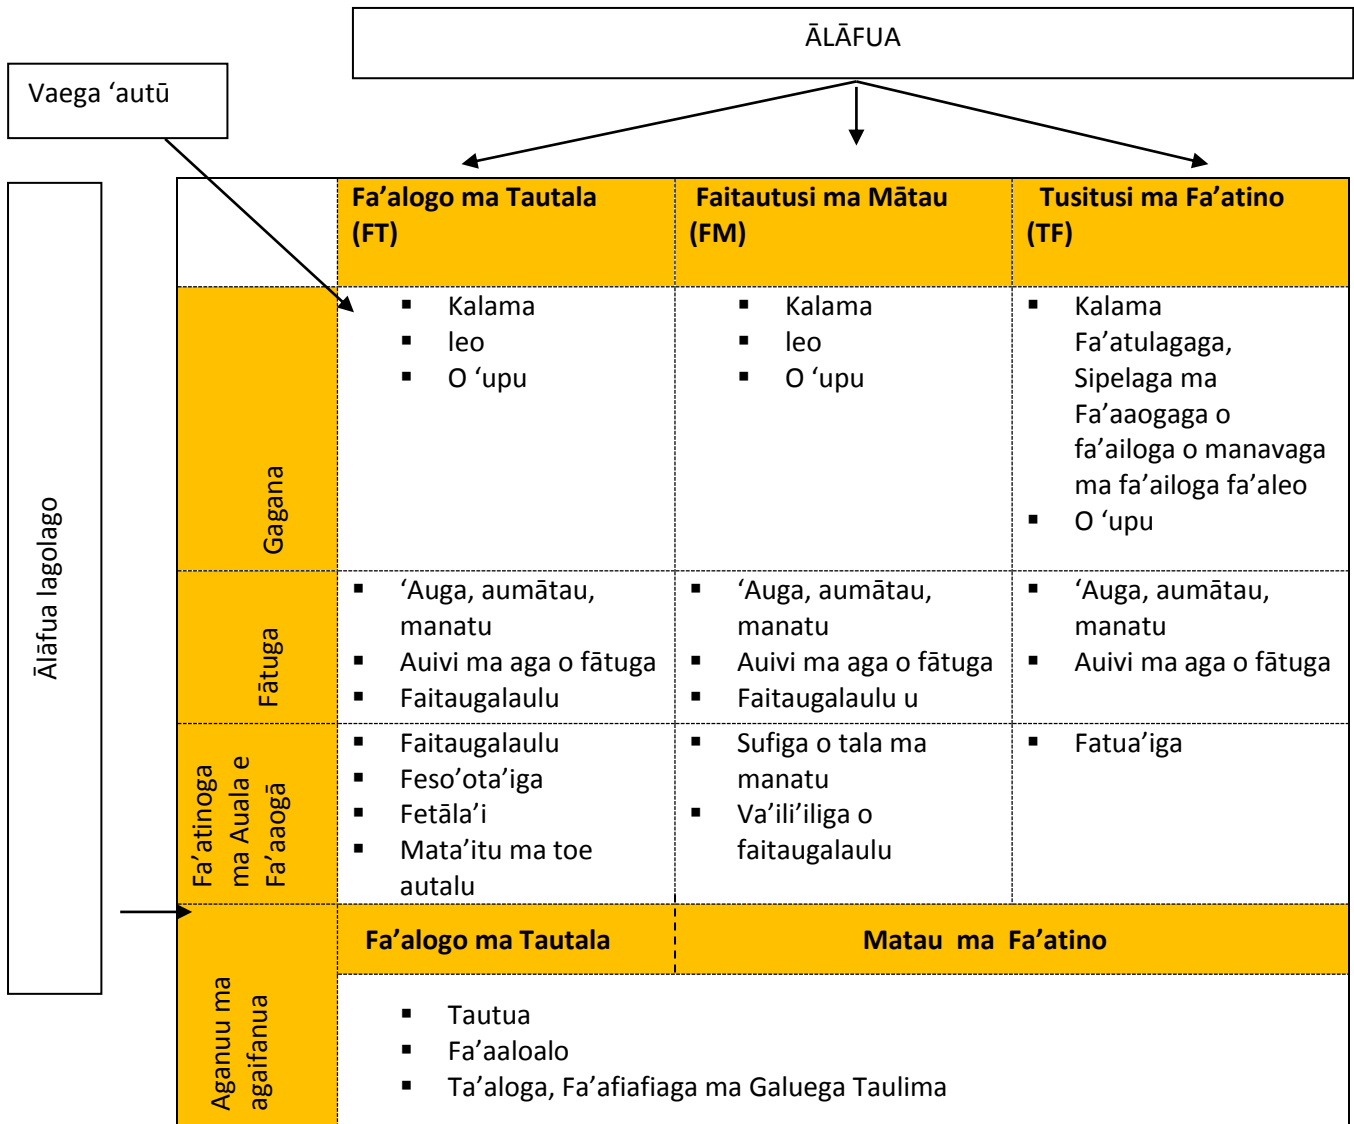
ĀLĀFUA

Vaega ʻautū

Ālāfua lagolago

| | Fa’alogo ma Tautala (FT) | Faitautusi ma Mātau (FM) | Tusitusi ma Fa’atino (TF) |
|---|---|---|---|
| Gagana | ▪ Kalama ▪ leo ▪ O ʻupu | ▪ Kalama ▪ leo ▪ O ʻupu | ▪ Kalama Fa’atulagaga, Sipelaga ma Fa’aogaga o fa’ailoga o manavaga ma fa’ailoga fa’aleo ▪ O ʻupu |
| Fātuga | ▪ ʻAuga, aumātau, manatu ▪ Auivi ma aga o fātuga ▪ Faitaugalaulu | ▪ ʻAuga, aumātau, manatu ▪ Auivi ma aga o fātuga ▪ Faitaugalaulu u | ▪ ʻAuga, aumātau, manatu ▪ Auivi ma aga o fātuga |
| Fa’atinoga ma Auala e Fa’aaogā | ▪ Faitaugalaulu ▪ Feso’ota’iga ▪ Fetāla’i ▪ Mata’itu ma toe autalu | ▪ Sufiga o tala ma manatu ▪ Va’ili’iliga o faitaugalaulu | ▪ Fatua’iga |

| | Fa’alogo ma Tautala | Matau ma Fa’atino |
|---|---|---|
| Aganuu ma agaifanua | ▪ Tautua ▪ Fa’aaloalo ▪ Ta’aloga, Fa’afiafiaga ma Galuega Taulima | |